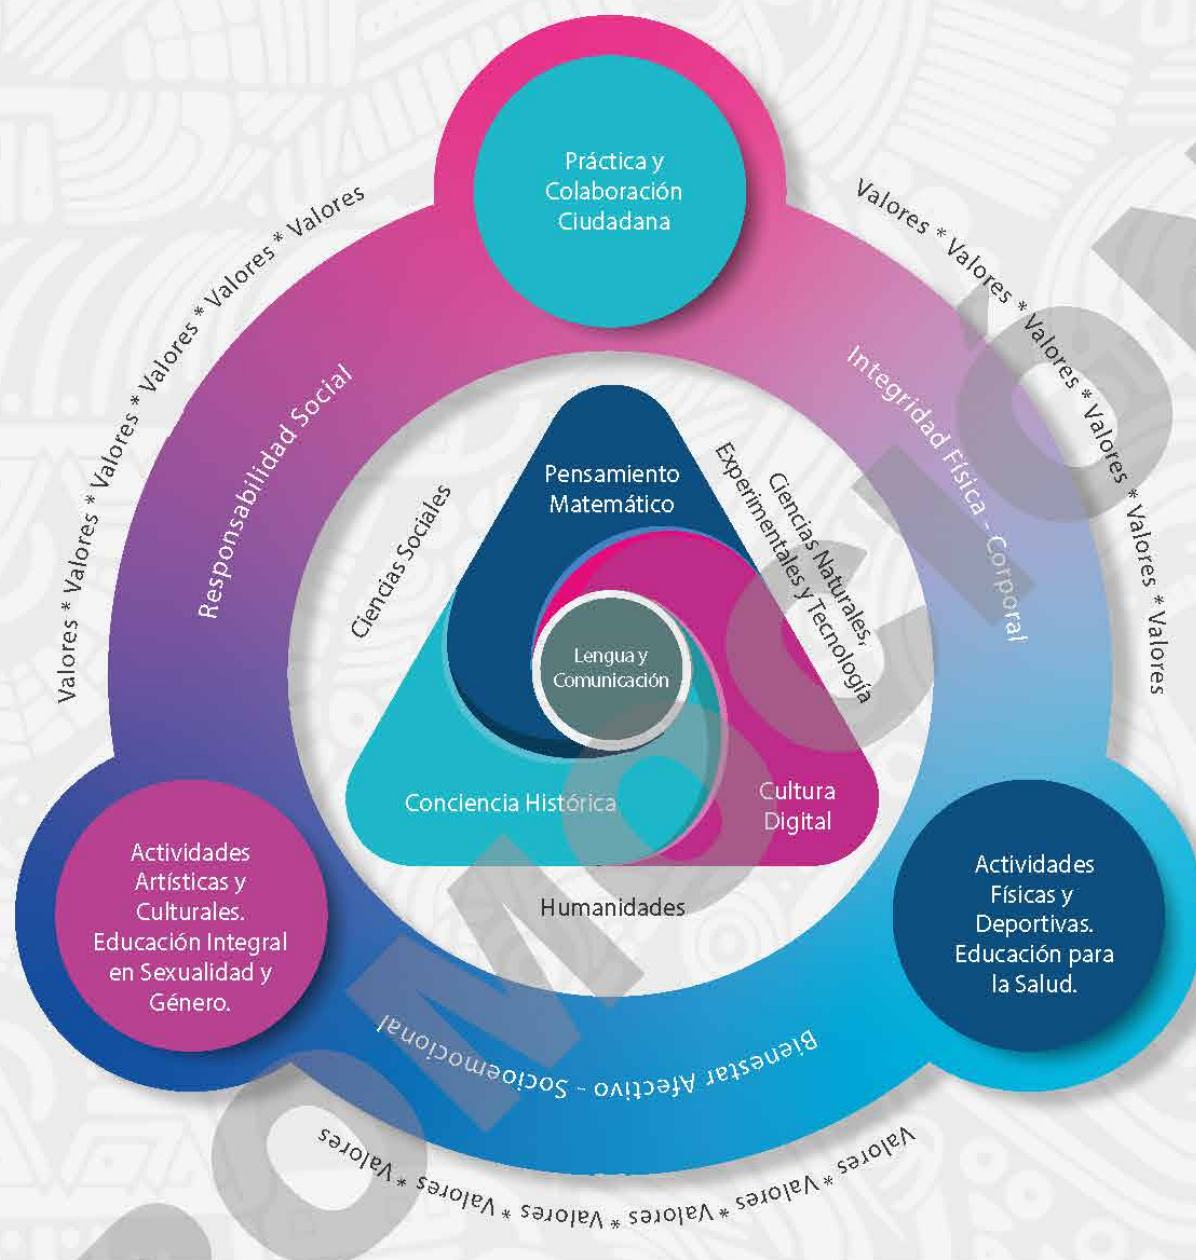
Práctica y Colaboración Ciudadana

Valores * Valores * Valores * Valores * Valores * Valores

Valores * Valores * Valores * Valores * Valores * Valores

Responsabilidad Social

Integridad Física - Corporal

Pensamiento Matemático

Ciencias Sociales

Ciencias Naturales, Experimentales y Tecnología

Lengua y Comunicación

Conciencia Histórica

Cultura Digital

Humanidades

Actividades Artísticas y Culturales. Educación Integral en Sexualidad y Género.

Actividades Físicas y Deportivas. Educación para la Salud.

Bienestar Afectivo - Socioemocional

Valores * Valores * Valores * Valores * Valores * Valores